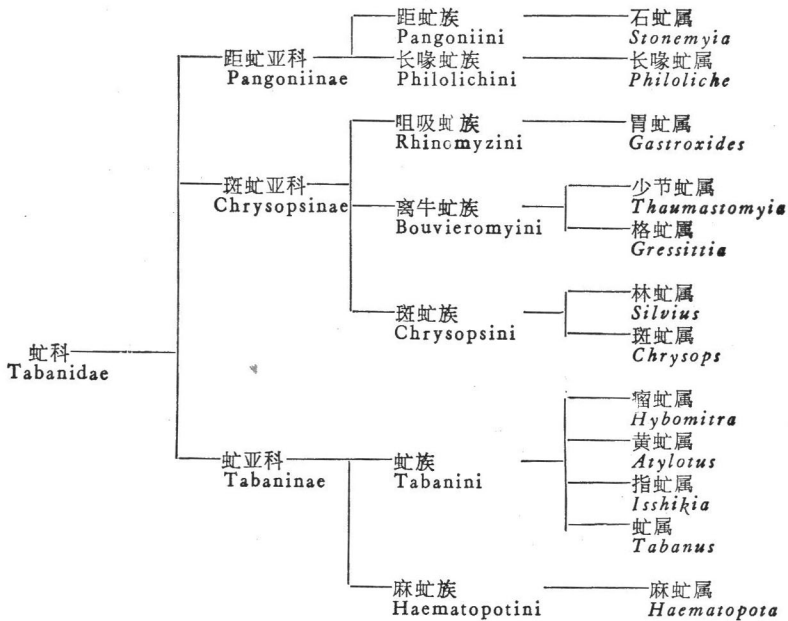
虻科
Tabanidae

距虻亚科
Pangoniinae

距虻族
Pangoniini

石虻属
*Stonemyia*

长喙虻族
Philolichini

长喙虻属
*Philoliche*

斑虻亚科
Chrysopsinae

咀吸虻族
Rhinomyzini

胃虻属
*Gastroxides*

离牛虻族
Bouvieromyini

少节虻属
*Thaumastomyia*

格虻属
*Gressittia*

斑虻族
Chrysopsini

林虻属
*Silvius*

斑虻属
*Chrysops*

虻亚科
Tabaninae

虻族
Tabanini

瘤虻属
*Hybomitra*

黄虻属
*Atylotus*

指虻属
*Isshikia*

虻属
*Tabanus*

麻虻族
Haematopotini

麻虻属
*Haematopota*